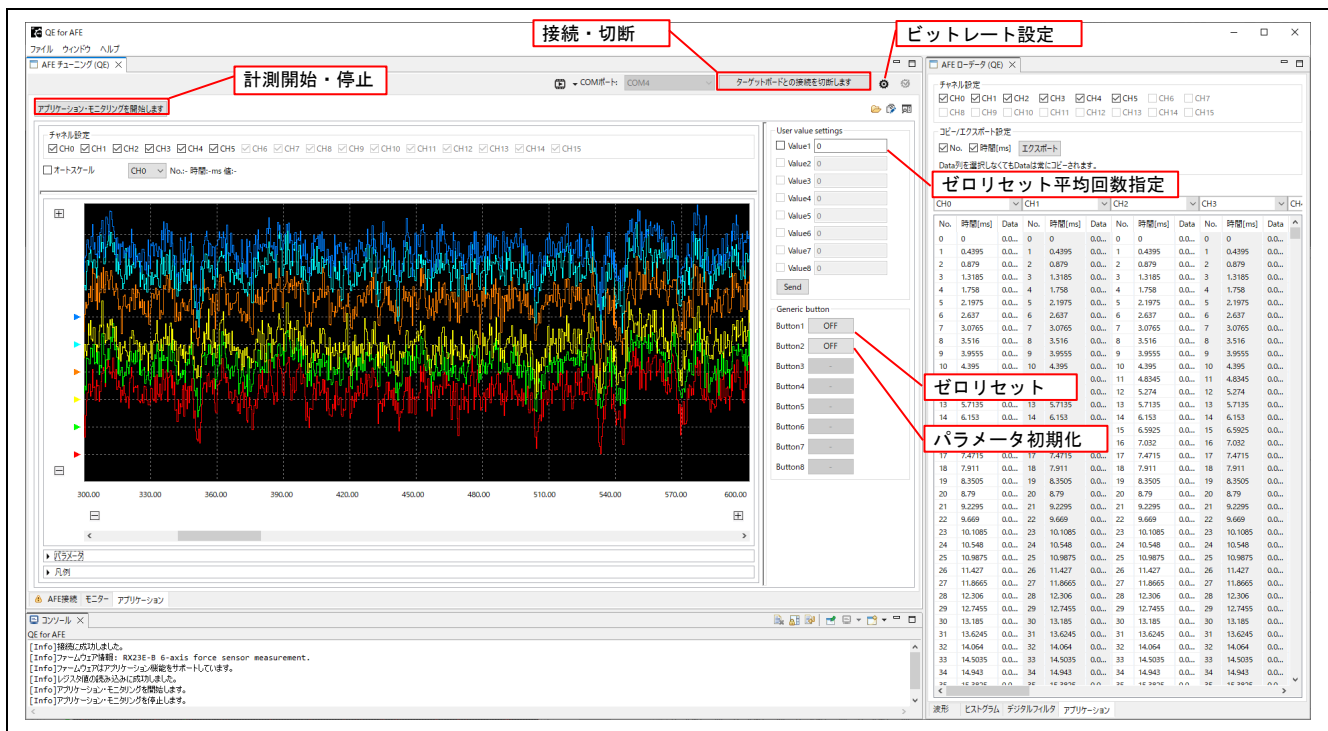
QE for AFE

ファイル ウィンドウ ヘルプ

接続・切断

ビットレート設定

AFE チューニング (QE)

計測開始・停止

COMポート: COM4

ターゲットボードとの接続を切断します

アプリケーション・モニタリングを開始します

チャネル設定

CH0 CH1 CH2 CH3 CH4 CH5 CH6 CH7 CH8 CH9 CH10 CH11 CH12 CH13 CH14 CH15

オートスケール CH0 No.:- 時間:-ms 値:-

User value settings

Value1 0
Value2 0
Value3 0
Value4 0
Value5 0
Value6 0
Value7 0
Value8 0

Send

Generic button

Button1 OFF
Button2 OFF
Button3 -
Button4 -
Button5 -
Button6 -
Button7 -
Button8 -

ゼロリセット平均回数指定

ゼロリセット

パラメータ初期化

300.00 330.00 360.00 390.00 420.00 450.00 480.00 510.00 540.00 570.00 600.00

パラメータ

凡例

AFE接続 モニター アプリケーション

コンソール

QE for AFE
[Info]接続に成功しました。
[Info]ファームウェア情報: RX23E-B 6-axis force sensor measurement.
[Info]ファームウェアはアプリケーション機能をサポートしています。
[Info]レジスタ値の読み込みに成功しました。
[Info]アプリケーション・モニタリングを開始します。
[Info]アプリケーション・モニタリングを停止します。

AFE ローデータ (QE)

チャネル設定

CH0 CH1 CH2 CH3 CH4 CH5 CH6 CH7 CH8 CH9 CH10 CH11 CH12 CH13 CH14 CH15

コピー/エクスポート設定

No. 時間[ms] エクスポート

Data列を選択しなくてもDataは常にコピーされます。

| CH0 | | | CH1 | | | CH2 | | | CH3 | | |
|---|---|---|---|---|---|---|---|---|---|---|---|
| No. | 時間[ms] | Data | No. | 時間[ms] | Data | No. | 時間[ms] | Data | No. | 時間[ms] | Data |
| 0 | 0 | 0.0... | 0 | 0 | 0.0... | 0 | 0 | 0.0... | 0 | 0 | 0.0... |
| 1 | 0.4395 | 0.0... | 1 | 0.4395 | 0.0... | 1 | 0.4395 | 0.0... | 1 | 0.4395 | 0.0... |
| 2 | 0.879 | 0.0... | 2 | 0.879 | 0.0... | 2 | 0.879 | 0.0... | 2 | 0.879 | 0.0... |
| 3 | 1.3185 | 0.0... | 3 | 1.3185 | 0.0... | 3 | 1.3185 | 0.0... | 3 | 1.3185 | 0.0... |
| 4 | 1.758 | 0.0... | 4 | 1.758 | 0.0... | 4 | 1.758 | 0.0... | 4 | 1.758 | 0.0... |
| 5 | 2.1975 | 0.0... | 5 | 2.1975 | 0.0... | 5 | 2.1975 | 0.0... | 5 | 2.1975 | 0.0... |
| 6 | 2.637 | 0.0... | 6 | 2.637 | 0.0... | 6 | 2.637 | 0.0... | 6 | 2.637 | 0.0... |
| 7 | 3.0765 | 0.0... | 7 | 3.0765 | 0.0... | 7 | 3.0765 | 0.0... | 7 | 3.0765 | 0.0... |
| 8 | 3.516 | 0.0... | 8 | 3.516 | 0.0... | 8 | 3.516 | 0.0... | 8 | 3.516 | 0.0... |
| 9 | 3.9555 | 0.0... | 9 | 3.9555 | 0.0... | 9 | 3.9555 | 0.0... | 9 | 3.9555 | 0.0... |
| 10 | 4.395 | 0.0... | 10 | 4.395 | 0.0... | 10 | 4.395 | 0.0... | 10 | 4.395 | 0.0... |
| | | | 11 | | 0.0... | 11 | 4.8345 | 0.0... | 11 | 4.8345 | 0.0... |
| | | | 12 | | 0.0... | 12 | 5.274 | 0.0... | 12 | 5.274 | 0.0... |
| 13 | 5.7135 | 0.0... | 13 | 5.7135 | 0.0... | 13 | 5.7135 | 0.0... | 13 | 5.7135 | 0.0... |
| 14 | 6.153 | 0.0... | 14 | 6.153 | 0.0... | 14 | 6.153 | 0.0... | 14 | 6.153 | 0.0... |
| | | | | | | 15 | 6.5925 | 0.0... | 15 | 6.5925 | 0.0... |
| | | | 16 | | | 16 | 7.032 | 0.0... | 16 | 7.032 | 0.0... |
| 17 | 7.4715 | 0.0... | 17 | 7.4715 | 0.0... | 17 | 7.4715 | 0.0... | 17 | 7.4715 | 0.0... |
| 18 | 7.911 | 0.0... | 18 | 7.911 | 0.0... | 18 | 7.911 | 0.0... | 18 | 7.911 | 0.0... |
| 19 | 8.3505 | 0.0... | 19 | 8.3505 | 0.0... | 19 | 8.3505 | 0.0... | 19 | 8.3505 | 0.0... |
| 20 | 8.79 | 0.0... | 20 | 8.79 | 0.0... | 20 | 8.79 | 0.0... | 20 | 8.79 | 0.0... |
| 21 | 9.2295 | 0.0... | 21 | 9.2295 | 0.0... | 21 | 9.2295 | 0.0... | 21 | 9.2295 | 0.0... |
| 22 | 9.669 | 0.0... | 22 | 9.669 | 0.0... | 22 | 9.669 | 0.0... | 22 | 9.669 | 0.0... |
| 23 | 10.1085 | 0.0... | 23 | 10.1085 | 0.0... | 23 | 10.1085 | 0.0... | 23 | 10.1085 | 0.0... |
| 24 | 10.548 | 0.0... | 24 | 10.548 | 0.0... | 24 | 10.548 | 0.0... | 24 | 10.548 | 0.0... |
| 25 | 10.9875 | 0.0... | 25 | 10.9875 | 0.0... | 25 | 10.9875 | 0.0... | 25 | 10.9875 | 0.0... |
| 26 | 11.427 | 0.0... | 26 | 11.427 | 0.0... | 26 | 11.427 | 0.0... | 26 | 11.427 | 0.0... |
| 27 | 11.8665 | 0.0... | 27 | 11.8665 | 0.0... | 27 | 11.8665 | 0.0... | 27 | 11.8665 | 0.0... |
| 28 | 12.306 | 0.0... | 28 | 12.306 | 0.0... | 28 | 12.306 | 0.0... | 28 | 12.306 | 0.0... |
| 29 | 12.7455 | 0.0... | 29 | 12.7455 | 0.0... | 29 | 12.7455 | 0.0... | 29 | 12.7455 | 0.0... |
| 30 | 13.185 | 0.0... | 30 | 13.185 | 0.0... | 30 | 13.185 | 0.0... | 30 | 13.185 | 0.0... |
| 31 | 13.6245 | 0.0... | 31 | 13.6245 | 0.0... | 31 | 13.6245 | 0.0... | 31 | 13.6245 | 0.0... |
| 32 | 14.064 | 0.0... | 32 | 14.064 | 0.0... | 32 | 14.064 | 0.0... | 32 | 14.064 | 0.0... |
| 33 | 14.5035 | 0.0... | 33 | 14.5035 | 0.0... | 33 | 14.5035 | 0.0... | 33 | 14.5035 | 0.0... |
| 34 | 14.943 | 0.0... | 34 | 14.943 | 0.0... | 34 | 14.943 | 0.0... | 34 | 14.943 | 0.0... |

波形 ヒストグラム デジタルフィルタ アプリケーション